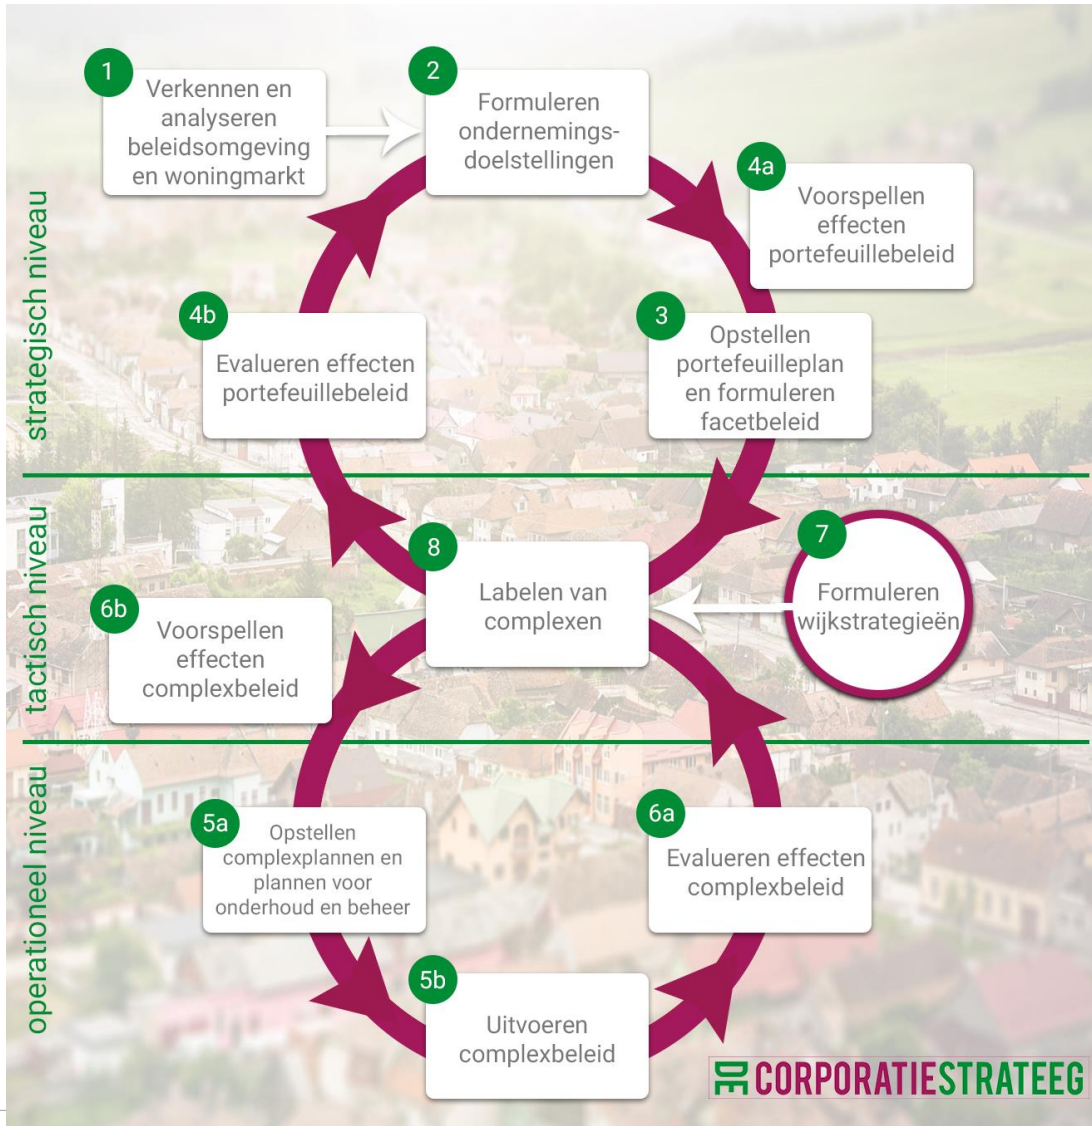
strategisch niveau

tactisch niveau

operationeel niveau

1 Verkennen en analyseren beleidsomgeving en woningmarkt

2 Formuleren ondernemingsdoelstellingen

4a Voorspellen effecten portefeuillebeleid

4b Evalueren effecten portefeuillebeleid

3 Opstellen portefeuilleplan en formuleren facetbeleid

8 Labelen van complexen

7 Formuleren wijkstrategieën

6b Voorspellen effecten complexbeleid

5a Opstellen complexplannen en plannen voor onderhoud en beheer

6a Evalueren effecten complexbeleid

5b Uitvoeren complexbeleid

DE CORPORATIESTRATEEG